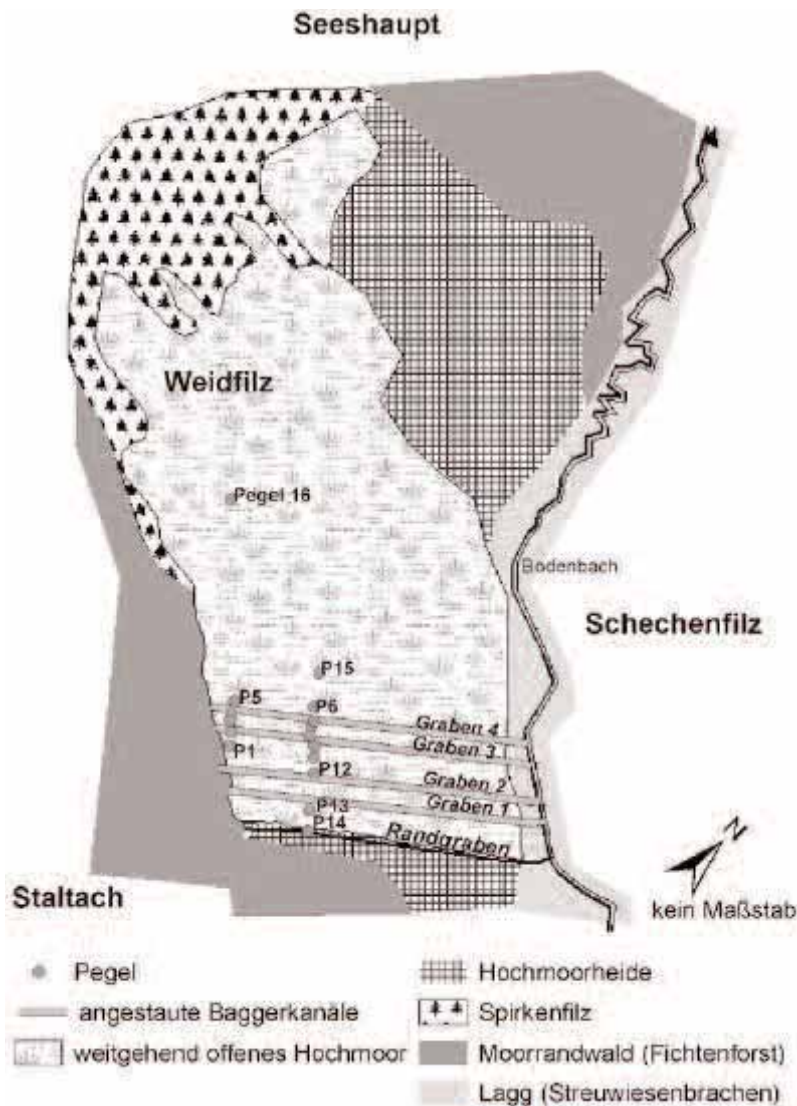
Seeshaupt

Weidfilz

Pegel 16

Bodenbach

Schechenfilz

P15

P5

P6

Graben 4

Graben 3

P1

P12

Graben 2

Graben 1

P13

P14

Randgraben

N

Staltach

kein Maßstab

Pegel

angestaute Baggerkanäle

weitgehend offenes Hochmoor

Hochmoorheide

Spirkenfilz

Moorrandwald (Fichtenforst)

Lagg (Streuwiesenbrachen)